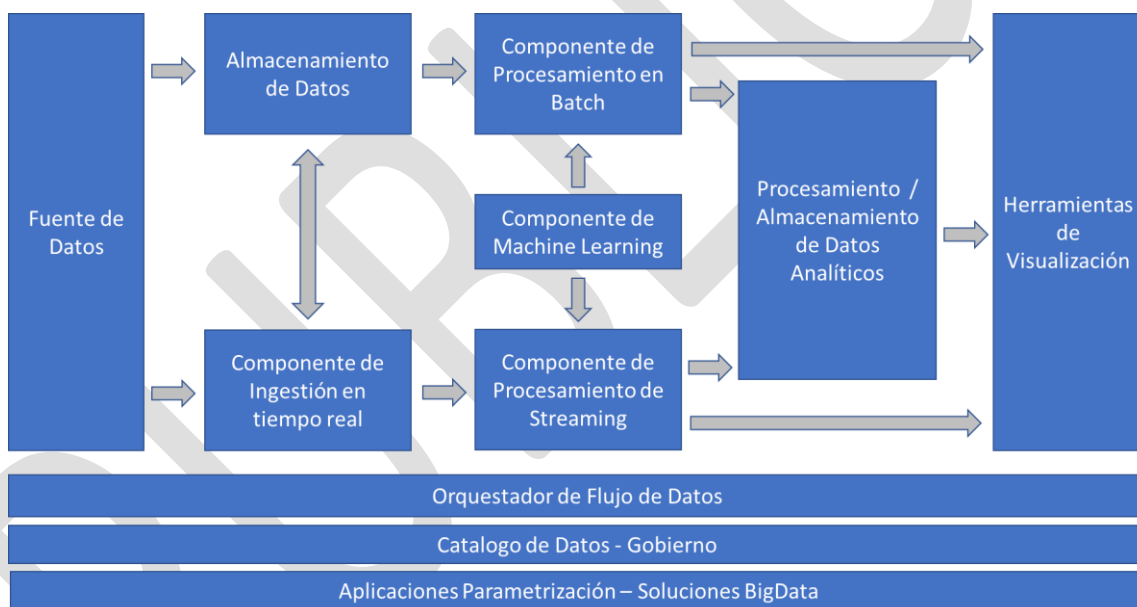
Fuente de Datos

Almacenamiento de Datos

Componente de Ingestión en tiempo real

Componente de Procesamiento en Batch

Componente de Machine Learning

Componente de Procesamiento de Streaming

Procesamiento / Almacenamiento de Datos Analíticos

Herramientas de Visualización

Orquestador de Flujo de Datos

Catalogo de Datos - Gobierno

Aplicaciones Parametrización – Soluciones BigData